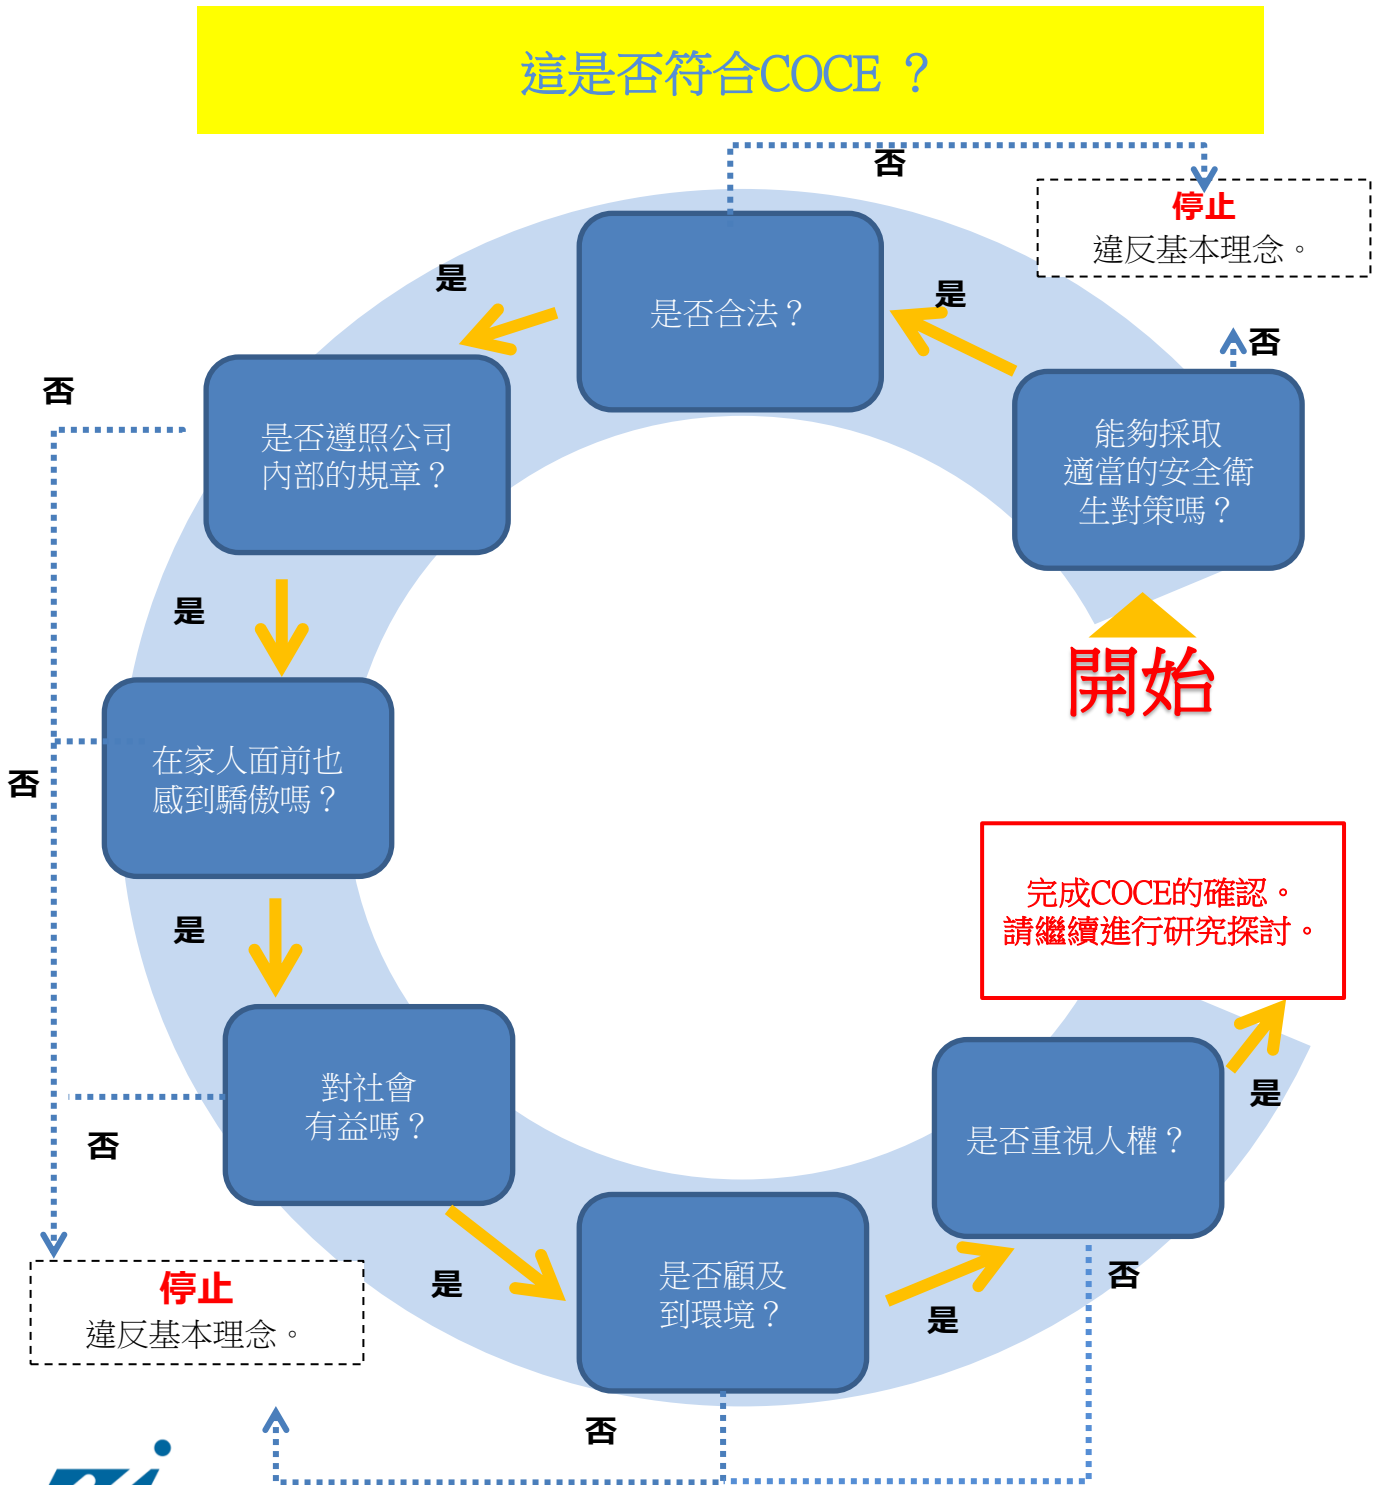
這是否符合COCE ？

否

停止
違反基本理念。

是

是否合法？

是

否

是否遵照公司內部的規章？

能夠採取適當的安全衛生對策嗎？

是

開始

否

在家人面前也感到驕傲嗎？

是

完成COCE的確認。
請繼續進行研究探討。

對社會有益嗎？

是

否

是否重視人權？

停止
違反基本理念。

是

是否顧及到環境？

否

是

否